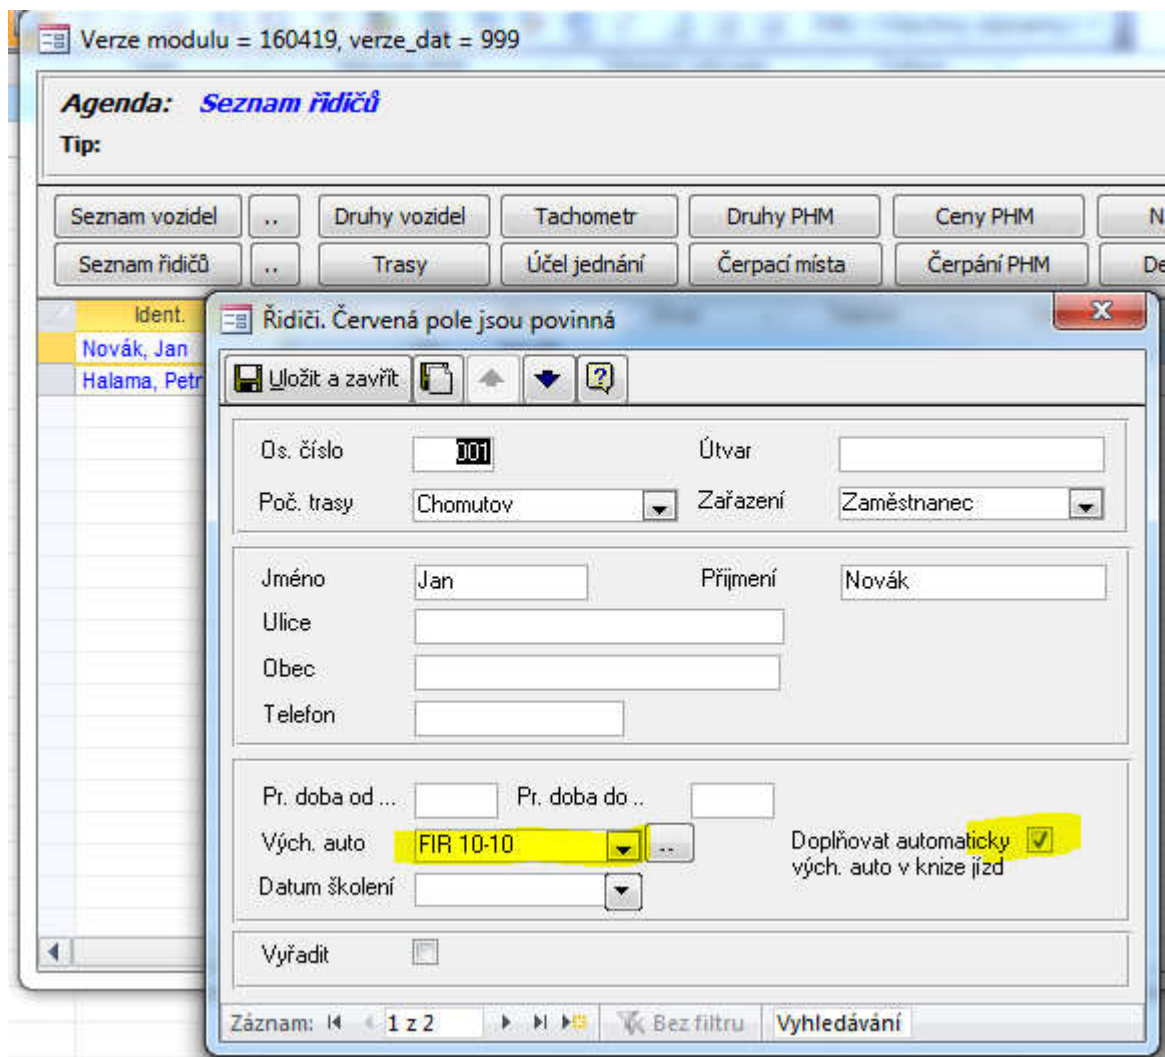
Verze modulu = 160419, verze_dat = 999

Agenda: Seznam řidičů

Tip:

Seznam vozidel | .. | Druhy vozidel | Tachometr | Druhy PHM | Ceny PHM | N
Seznam řidičů | .. | Trasy | Účel jednání | Čerpací místa | Čerpání PHM | De

Ident.
Novák, Jan
Halama, Petr

Řidiči. Červená pole jsou povinná

Uložit a zavřít

Os. číslo 001
Útvar
Poč. trasy Chomutov
Zařazení Zaměstnanec

Jméno Jan
Příjmení Novák
Ulice
Obec
Telefon

Pr. doba od ...
Pr. doba do ..
Vých. auto FIR 10-10
Doplňovat automaticky vých. auto v knize jízd
Datum školení

Vyřadit

Záznam: 1 z 2
Bez filtru
Vyhledávání